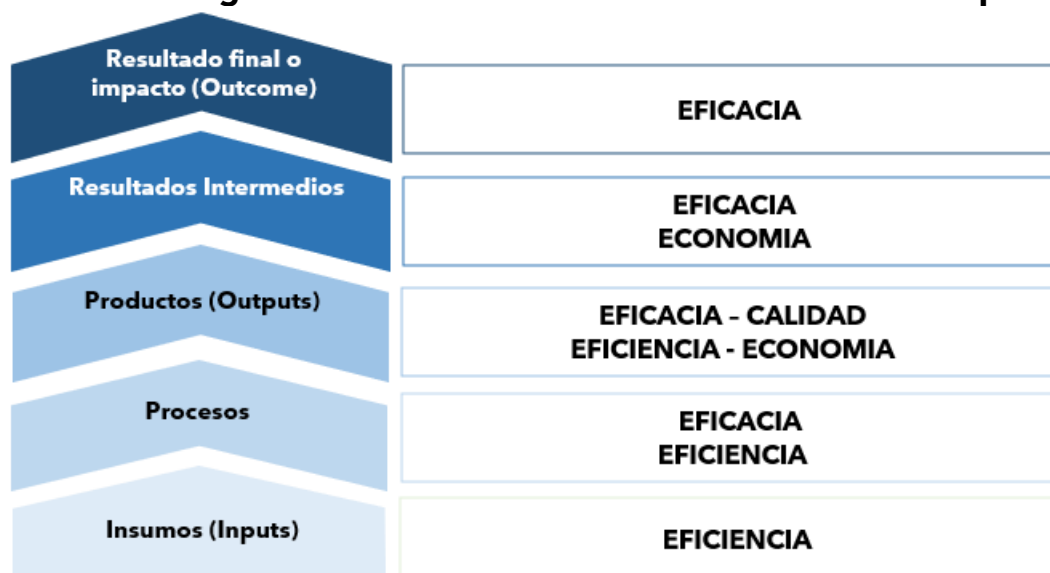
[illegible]

Resultado final o impacto (Outcome)

EFICACIA

Resultados Intermedios

EFICACIA
ECONOMIA

Productos (Outputs)

EFICACIA – CALIDAD
EFICIENCIA - ECONOMIA

Procesos

EFICACIA
EFICIENCIA

Insumos (Inputs)

EFICIENCIA